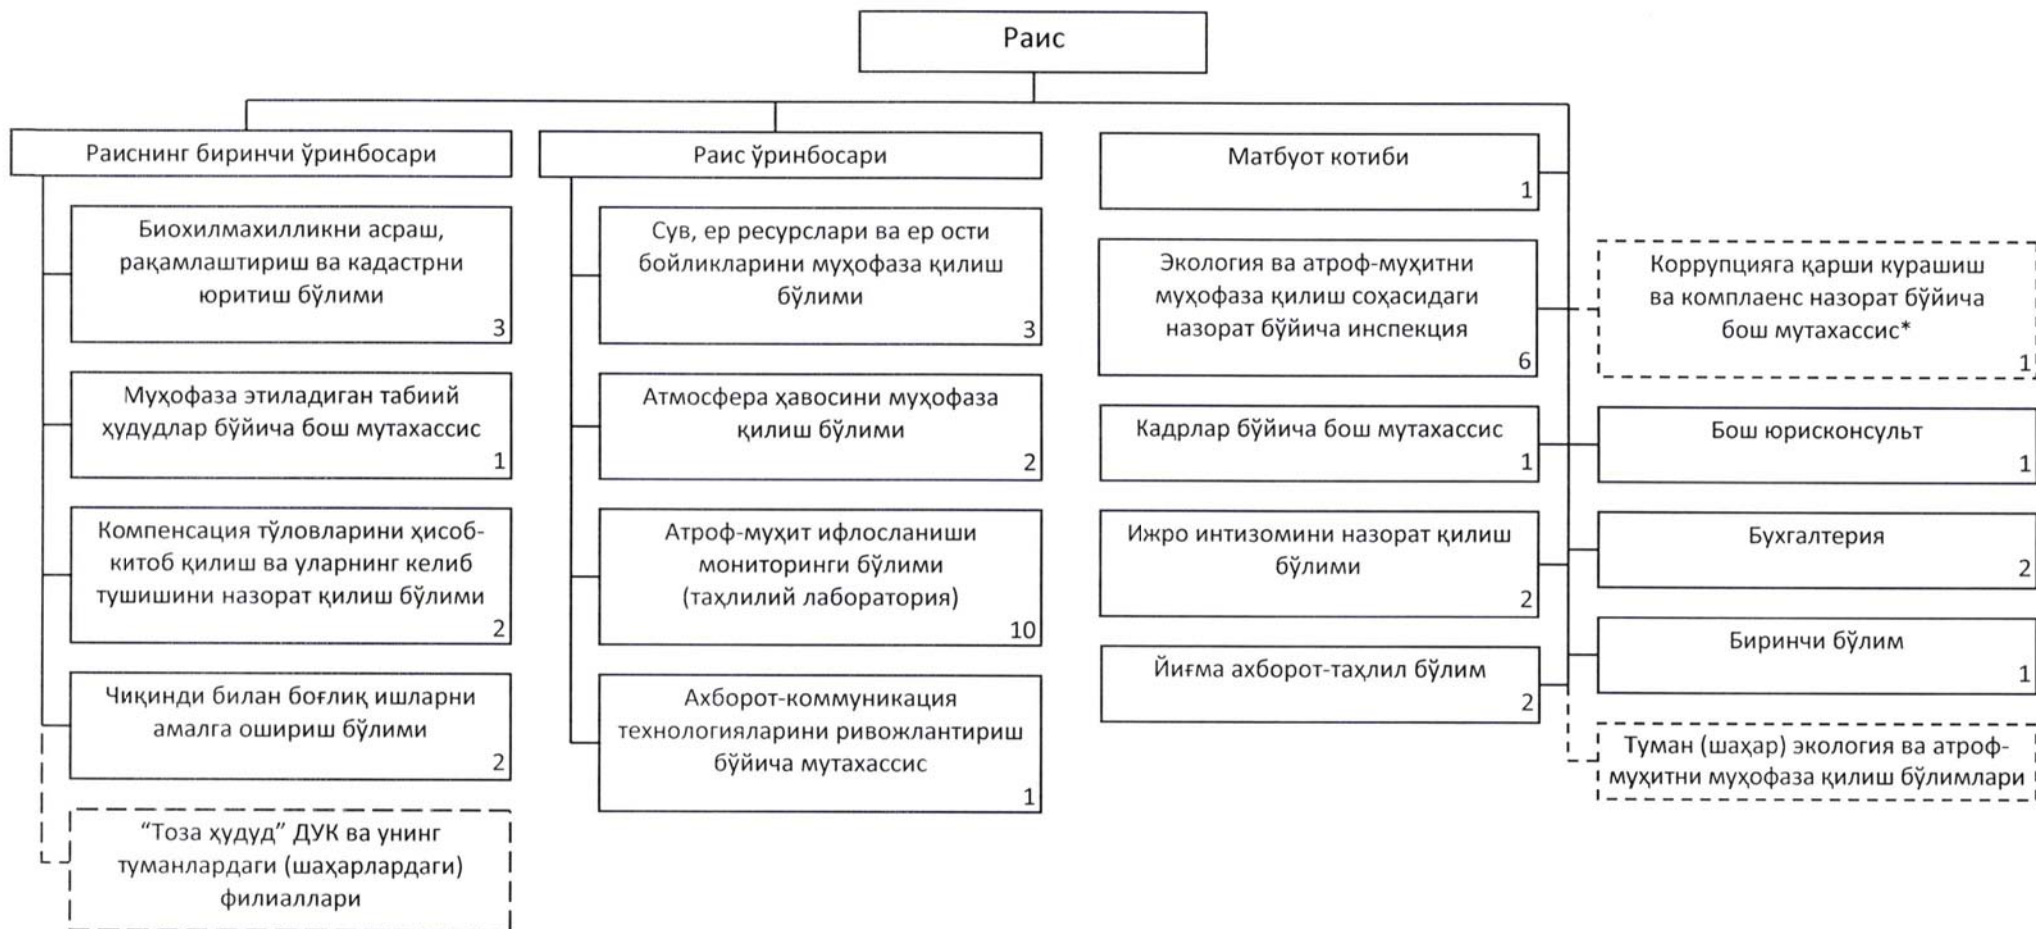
Раис

Раиснинг биринчи ўринбосари

Биохилмахилликни асраш, рақамлаштириш ва кадастрни юритиш бўлими 3

Муҳофаза этиладиган табиий ҳудудлар бўйича бош мутахассис 1

Компенсация тўловларини ҳисоб-китоб қилиш ва уларнинг келиб тушишини назорат қилиш бўлими 2

Чиқинди билан боғлиқ ишларни амалга ошириш бўлими 2

“Тоза ҳудуд” ДУК ва унинг туманлардаги (шаҳарлардаги) филиаллари

Раис ўринбосари

Сув, ер ресурслари ва ер ости бойликларини муҳофаза қилиш бўлими 3

Атмосфера ҳавосини муҳофаза қилиш бўлими 2

Атроф-муҳит ифлосланиши мониторинги бўлими (таҳлилий лаборатория) 10

Ахборот-коммуникация технологияларини ривожлантириш бўйича мутахассис 1

Матбуот котиби 1

Экология ва атроф-муҳитни муҳофаза қилиш соҳасидаги назорат бўйича инспекция 6

Кадрлар бўйича бош мутахассис 1

Ижро интизомини назорат қилиш бўлими 2

Йиғма ахборот-таҳлил бўлим 2

Коррупцияга қарши курашиш ва комплаенс назорат бўйича бош мутахассис* 1

Бош юрисконсульт 1

Бухгалтерия 2

Биринчи бўлим 1

Туман (шаҳар) экология ва атроф-муҳитни муҳофаза қилиш бўлимлари